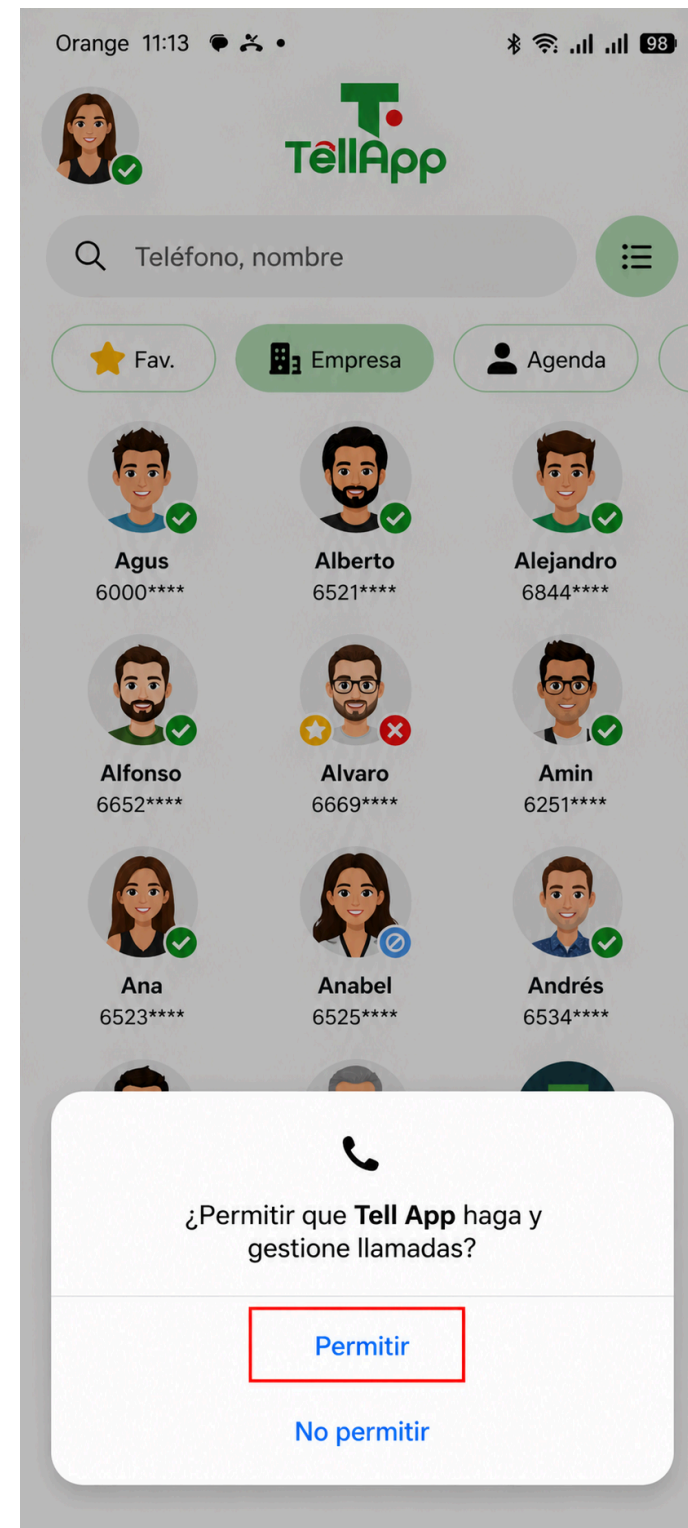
Orange 11:13 98

TellApp

Teléfono, nombre

Fav.
Empresa
Agenda

Agus
6000****

Alberto
6521****

Alejandro
6844****

Alfonso
6652****

Alvaro
6669****

Amin
6251****

Ana
6523****

Anabel
6525****

Andrés
6534****

¿Permitir que **Tell App** haga y gestione llamadas?

Permitir

No permitir